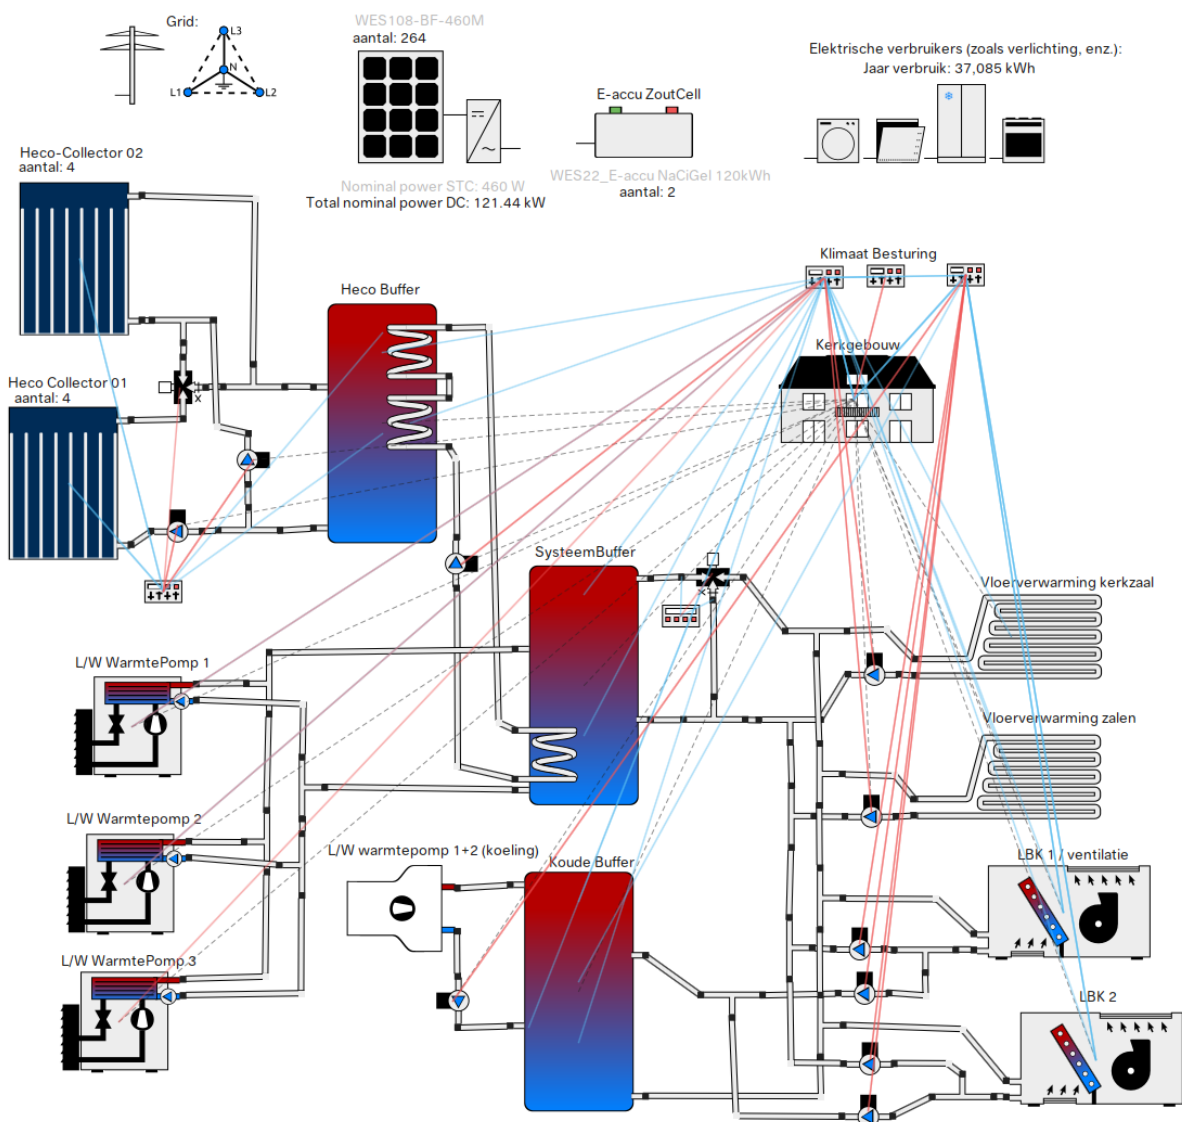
Grid:
L3
N
L1
L2

WES108-BF-460M
aantal: 264

Nominal power STC: 460 W
Total nominal power DC: 121.44 kW

E-accu ZoutCell

WES22_E-accu NaCiGel 120kWh
aantal: 2

Elektrische verbruikers (zoals verlichting, enz.):
Jaar verbruik: 37,085 kWh

Heco-Collector 02
aantal: 4

Heco Collector 01
aantal: 4

x

Heco Buffer

Klimaat Besturing

Kerkgebouw

SysteemBuffer

Vloerverwarming kerkzaal

L/W WarmtePomp 1

Vloerverwarming zalen

L/W Warmtepomp 2

L/W warmtepomp 1+2 (koeling)

Koude Buffer

LBK 1 / ventilatie

L/W WarmtePomp 3

LBK 2